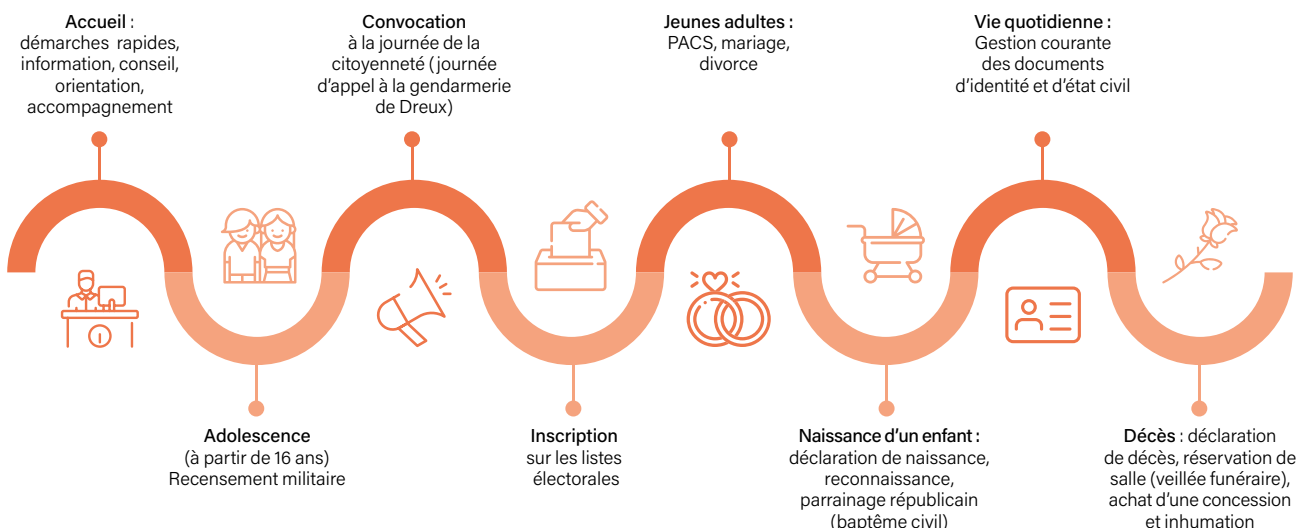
Accueil : démarches rapides, information, conseil, orientation, accompagnement

Convocation à la journée de la citoyenneté (journée d'appel à la gendarmerie de Dreux)

Jeunes adultes : PACS, mariage, divorce

Vie quotidienne : Gestion courante des documents d'identité et d'état civil

Adolescence (à partir de 16 ans) Recensement militaire

Inscription sur les listes électorales

Naissance d'un enfant : déclaration de naissance, reconnaissance, parrainage républicain (baptême civil)

Décès : déclaration de décès, réservation de salle (veillée funéraire), achat d'une concession et inhumation